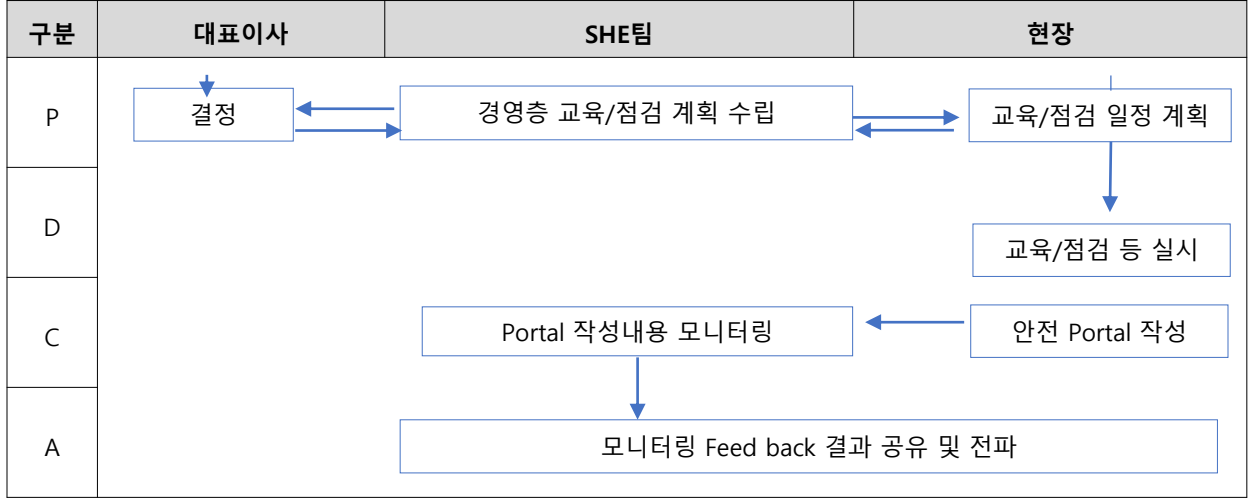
| 구분 | 대표이사 | SHE팀 | 현장 |
|---|---|---|---|
| P | 결정 | 경영층 교육/점검 계획 수립 | 교육/점검 일정 계획 |
| D | | | 교육/점검 등 실시 |
| C | | Portal 작성내용 모니터링 | 안전 Portal 작성 |
| A | | 모니터링 Feed back 결과 공유 및 전파 | |